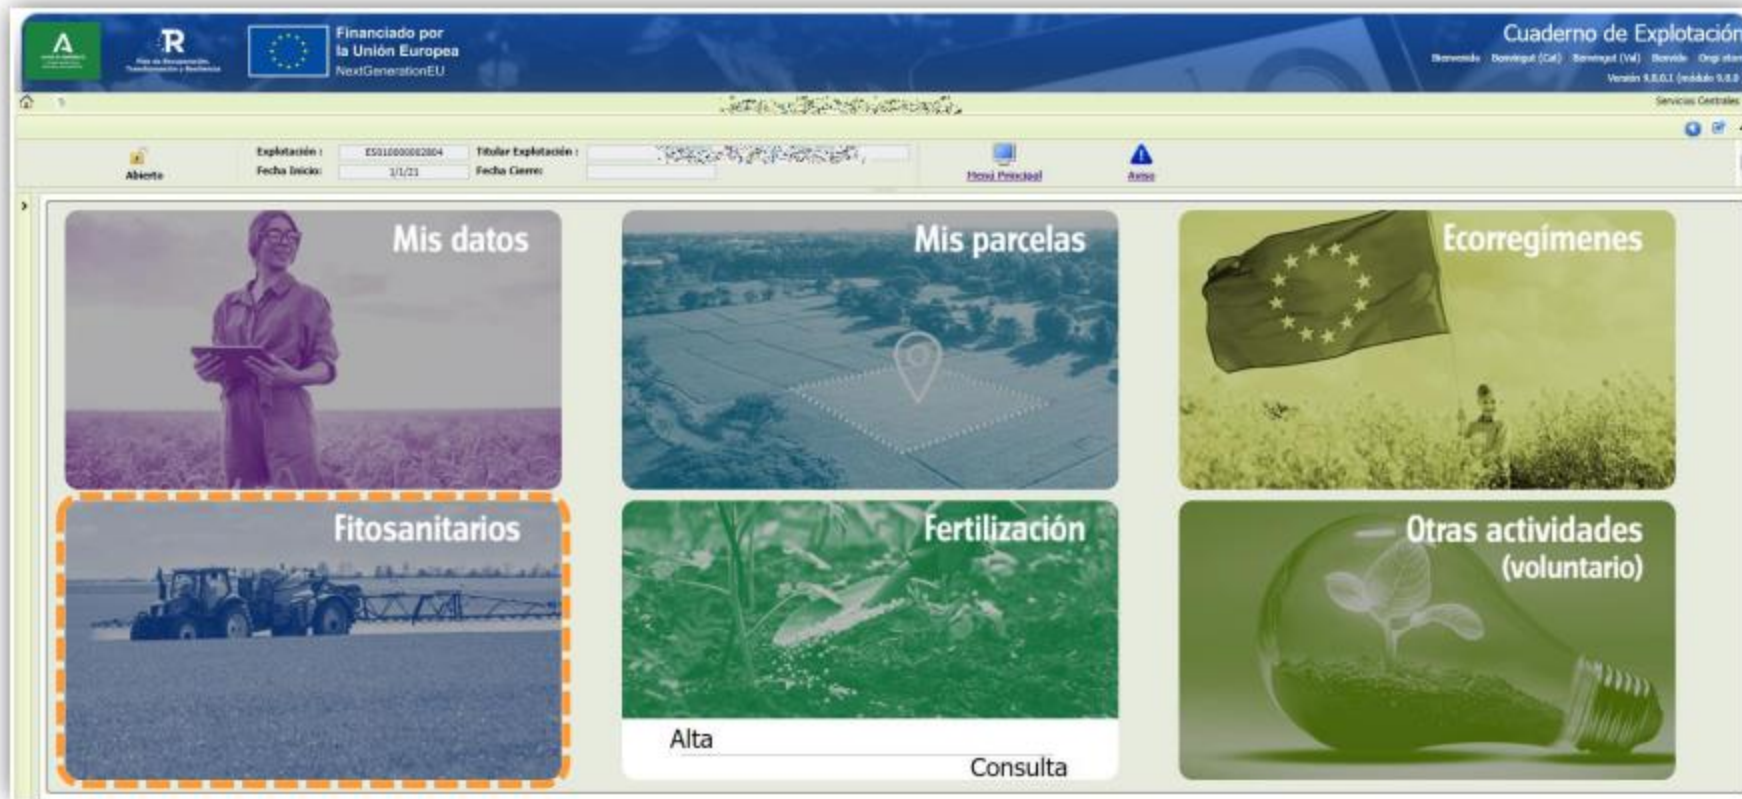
Financiado por la Unión Europea
NextGenerationEU

Cuaderno de Explotación

Bienvenido Benvingut (Cat) Benvingut (Val) Benvide Ongi etorri
Versión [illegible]

Servicios Centrales

Abierto

Explotación : ES010000002804
Fecha Inicio: 1/1/21
Titular Explotación : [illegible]
Fecha Cierre:

Menú Principal

Aviso

Mis datos

Mis parcelas

Ecorregímenes

Fitosanitarios

Fertilización

Alta

Consulta

Otras actividades (voluntario)